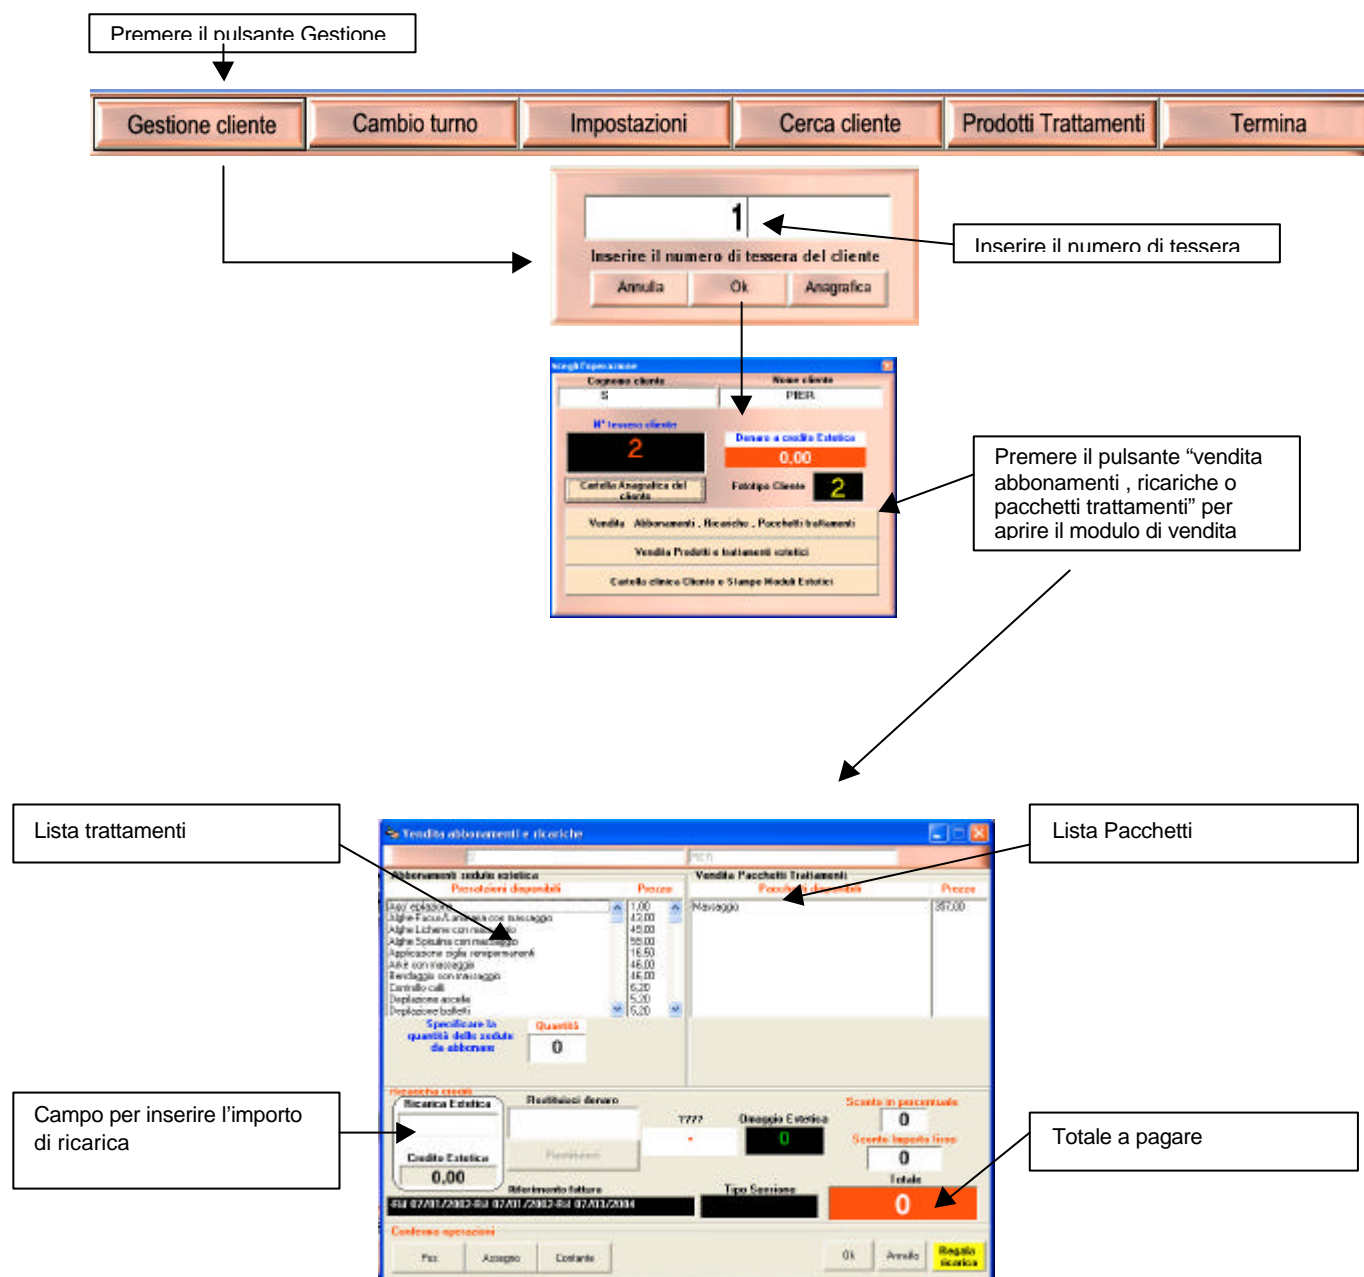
Premere il pulsante Gestione

Gestione cliente
Cambio turno
Impostazioni
Cerca cliente
Prodotti Trattamenti
Termina

1
Inserire il numero di tessera del cliente
Annulla
Ok
Anagrafica

Inserire il numero di tessera

Scegli l'operazione
Cognome cliente
Nome cliente
S
PIER
N° tessera cliente
2
Denaro a credito Estetica
0,00
Cartella Anagrafica del cliente
Fototipo Cliente
2
Vendita Abbonamenti , Ricariche , Pacchetti trattamenti
Vendita Prodotti e trattamenti estetici
Cartella clinica Cliente e Stampa Modelli Estetici

Premere il pulsante “vendita abbonamenti , ricariche o pacchetti trattamenti” per aprire il modulo di vendita

Lista trattamenti

Lista Pacchetti

Vendita abbonamenti e ricariche
PIER
Abbonamenti sedute estetica
Prestazioni disponibili
Prezzo
Vendita Pacchetti Trattamenti
Pacchetti disponibili
Prezzo
Aghi epilazione
Alghe Facus/Laminaria con massaggio
Alghe Lichene con massaggio
Alghe Spirulina con massaggio
Applicazione ciglia semipermanenti
Arkè con massaggio
Bendaggio con massaggio
Controllo calli
Depilazione ascelle
Depilazione balletti
1,00
43,00
45,00
55,00
16,50
46,00
46,00
6,20
5,20
5,20
Massaggio
387,00
Specificare la quantità delle sedute da abbonare
Quantità
0

Campo per inserire l’importo di ricarica

Ricarica credito
Ricarica Estetica
Credito Estetica
0,00
Restituisci denaro
Restituisci
????
Omaggio Estetica
0
Sconto in percentuale
0
Sconto importo fisso
0
Totale
0
Riferimento fattura
Tipo Sessione
Conferma operazioni
Pos
Assegno
Contante
Ok
Annulla
Regala ricarica

Totale a pagare